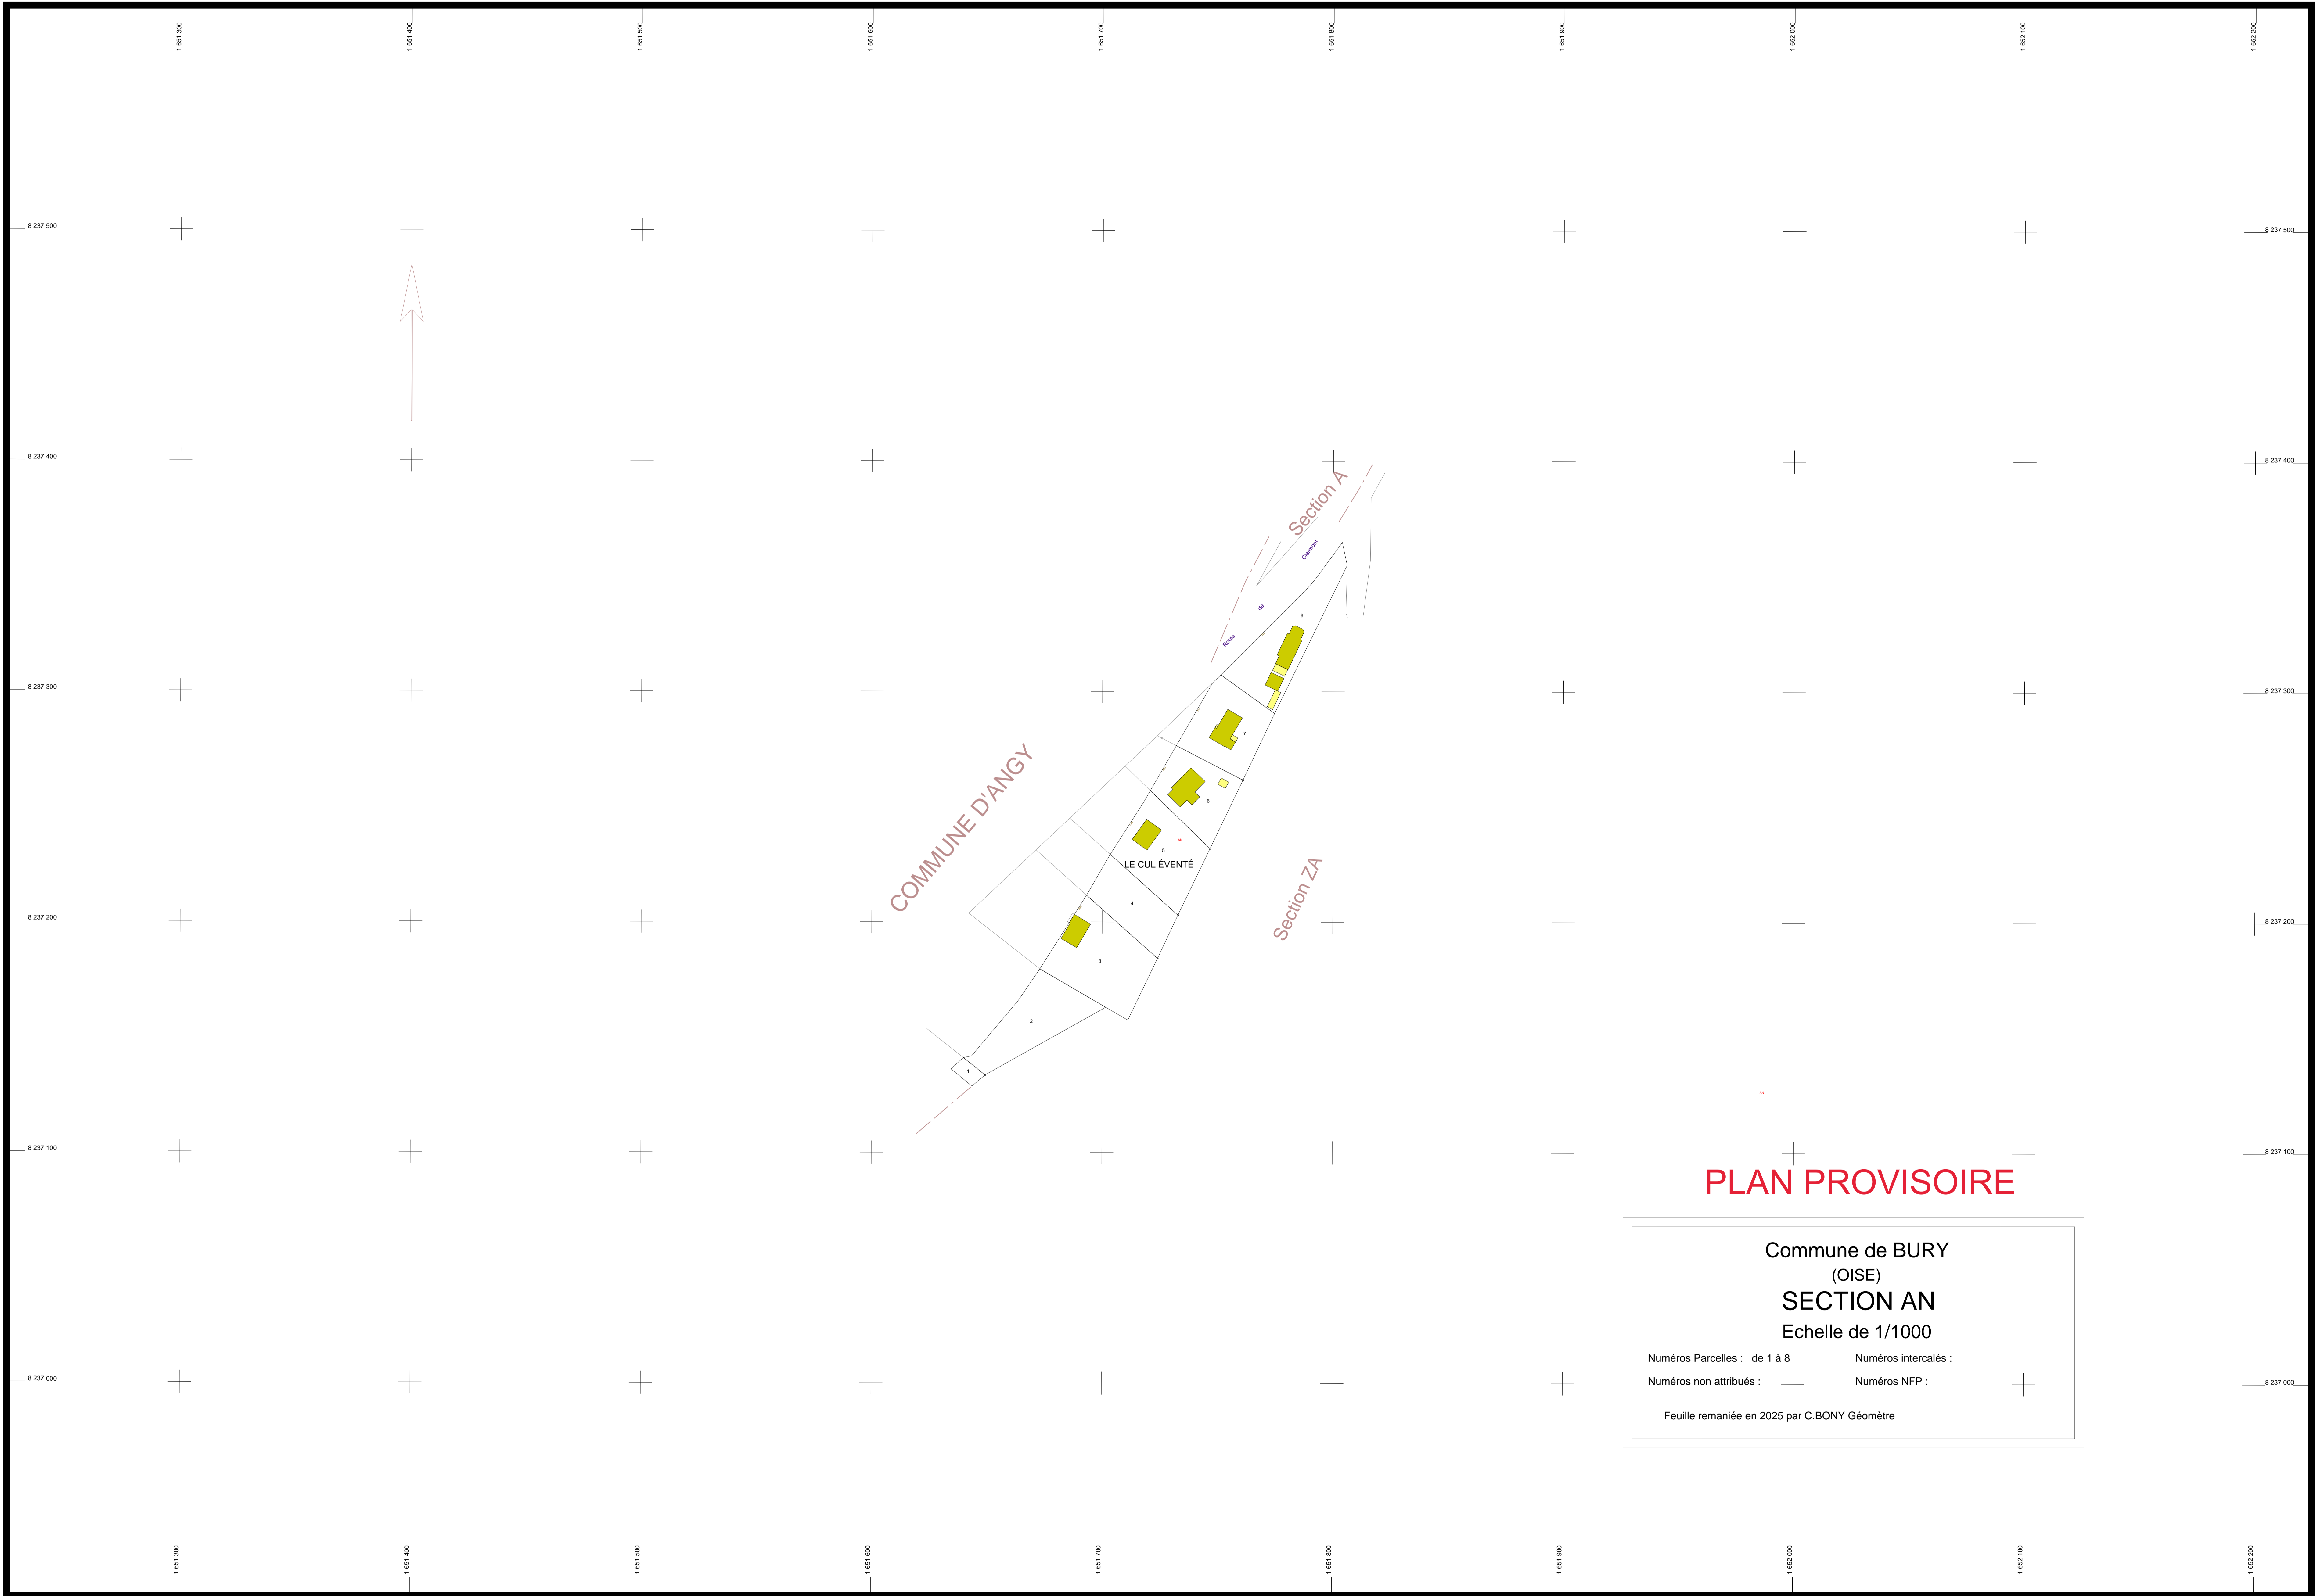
1 651 300
1 651 400
1 651 500
1 651 600
1 651 700
1 651 800
1 651 900
1 652 000
1 652 100
1 652 200

8 237 500
8 237 400
8 237 300
8 237 200
8 237 100
8 237 000

8 237 500
8 237 400
8 237 300
8 237 200
8 237 100
8 237 000

Section A
Route de Clermont
8
7
6
COMMUNE D'ANGY
5
LE CUL ÉVENTÉ
Section ZA
4
3
2
1

PLAN PROVISOIRE

Commune de BURY
(OISE)
SECTION AN
Echelle de 1/1000
Numéros Parcelles : de 1 à 8
Numéros intercalés :
Numéros non attribués :
Numéros NFP :
Feuille remaniée en 2025 par C.BONY Géomètre

1 651 300
1 651 400
1 651 500
1 651 600
1 651 700
1 651 800
1 651 900
1 652 000
1 652 100
1 652 200